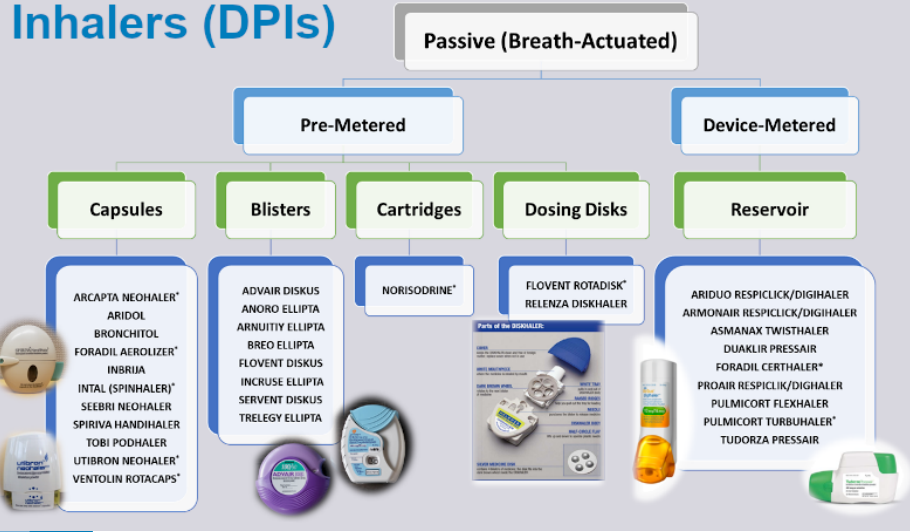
Inhalers (DPIs)

Passive (Breath-Actuated)

Pre-Metered

Device-Metered

Capsules

Blisters

Cartridges

Dosing Disks

Reservoir

ARCAPTA NEOHALER*
ARIDOL
BRONCHITOL
FORADIL AEROLIZER*
INBRIJA
INTAL (SPINHALER)*
SEEBRI NEOHALER
SPIRIVA HANDIHALER
TOBI PODHALER
UTIBRON NEOHALER*
VENTOLIN ROTACAPS*

ADVAIR DISKUS
ANORO ELLIPTA
ARNUITIY ELLIPTA
BREO ELLIPTA
FLOVENT DISKUS
INCRUSE ELLIPTA
SERVENT DISKUS
TRELEGY ELLIPTA

NORISODRINE*

FLOVENT ROTADISK*
RELENZA DISKHALER

ARIDUO RESPICLICK/DIGIHALER
ARMONAIR RESPICLICK/DIGIHALER
ASMANAX TWISTHALER
DUAKLIR PRESSAIR
FORADIL CERTHALER*
PROAIR RESPICLICK/DIGHALER
PULMICORT FLEXHALER
PULMICORT TURBUHALER*
TUDORZA PRESSAIR

Parts of the DISKHALER:

utibron neohaler

ADVAIR

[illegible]